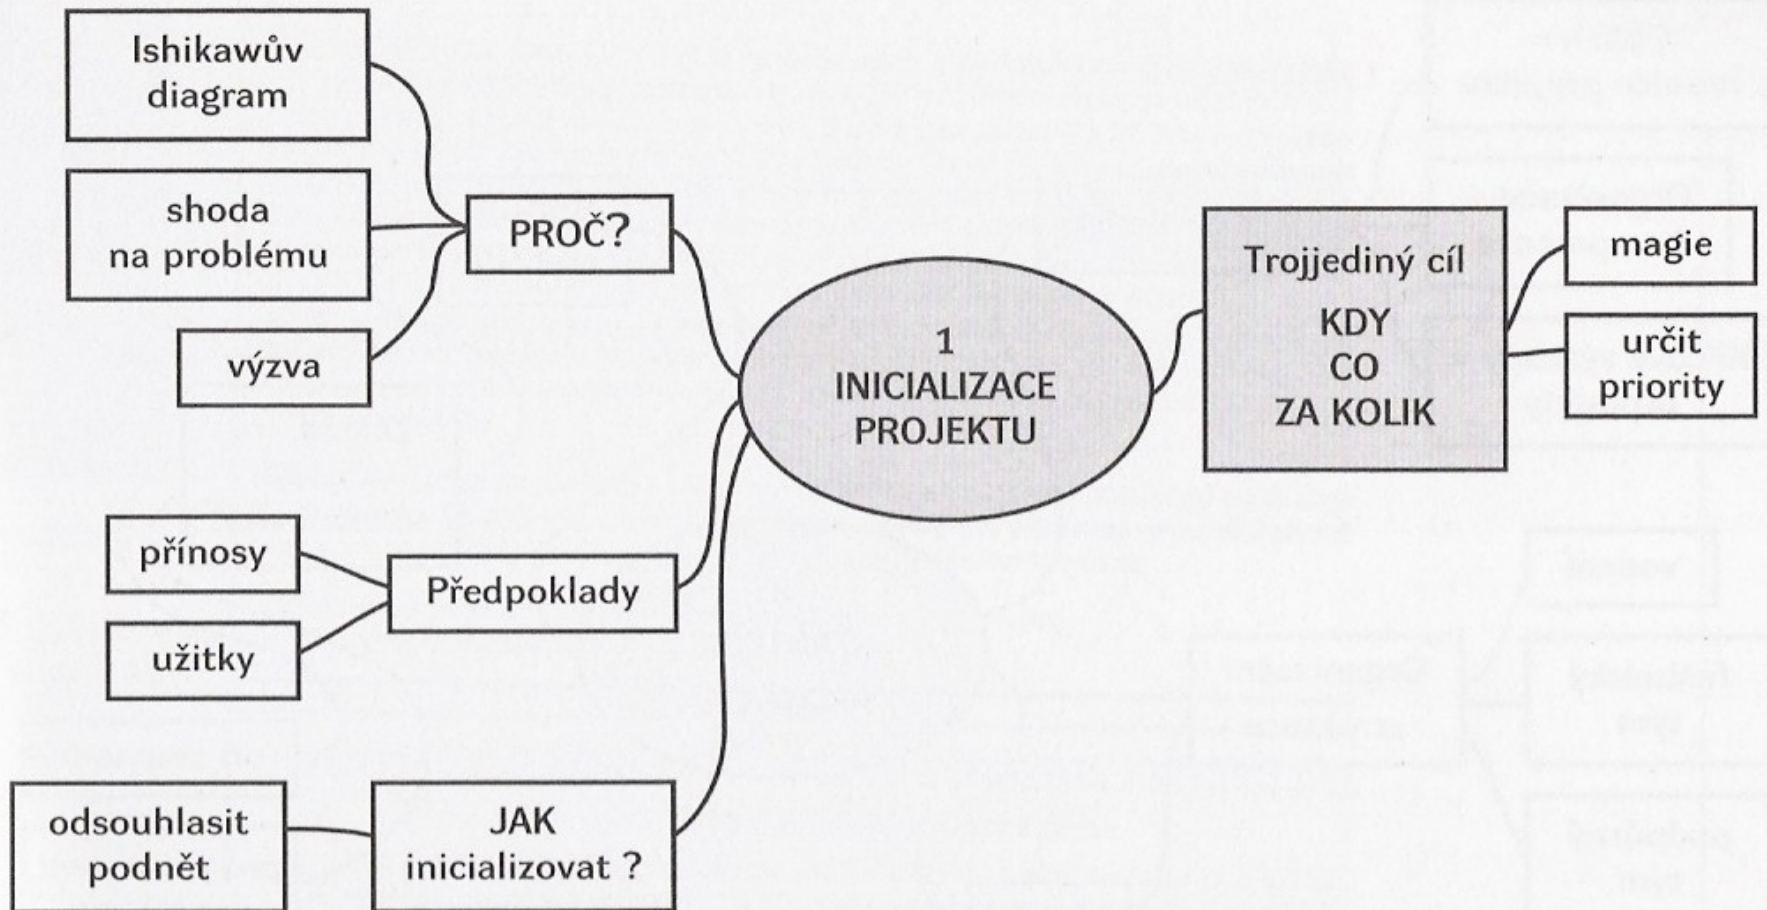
Ishikawův diagram

shoda na problému

výzva

PROČ?

1
INICIALIZACE
PROJEKTU

Trojjediný cíl
KDY
CO
ZA KOLIK

magie

určit priority

přínosy

užitky

Předpoklady

odsouhlasit podnět

JAK inicializovat ?